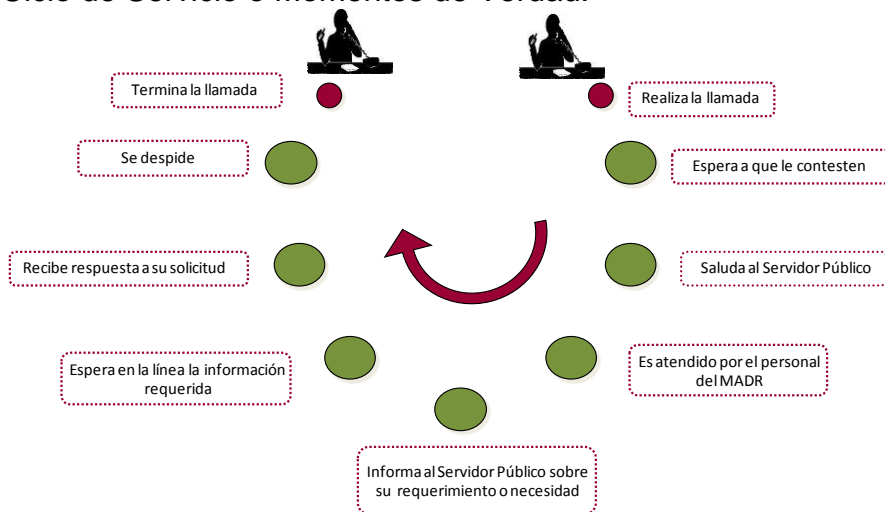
Ciclo de Servicio o Momentos de Verdad

Termina la llamada

Realiza la llamada

Se despide

Espera a que le contesten

Recibe respuesta a su solicitud

Saluda al Servidor Público

Espera en la línea la información requerida

Es atendido por el personal del MADR

Informa al Servidor Público sobre su requerimiento o necesidad